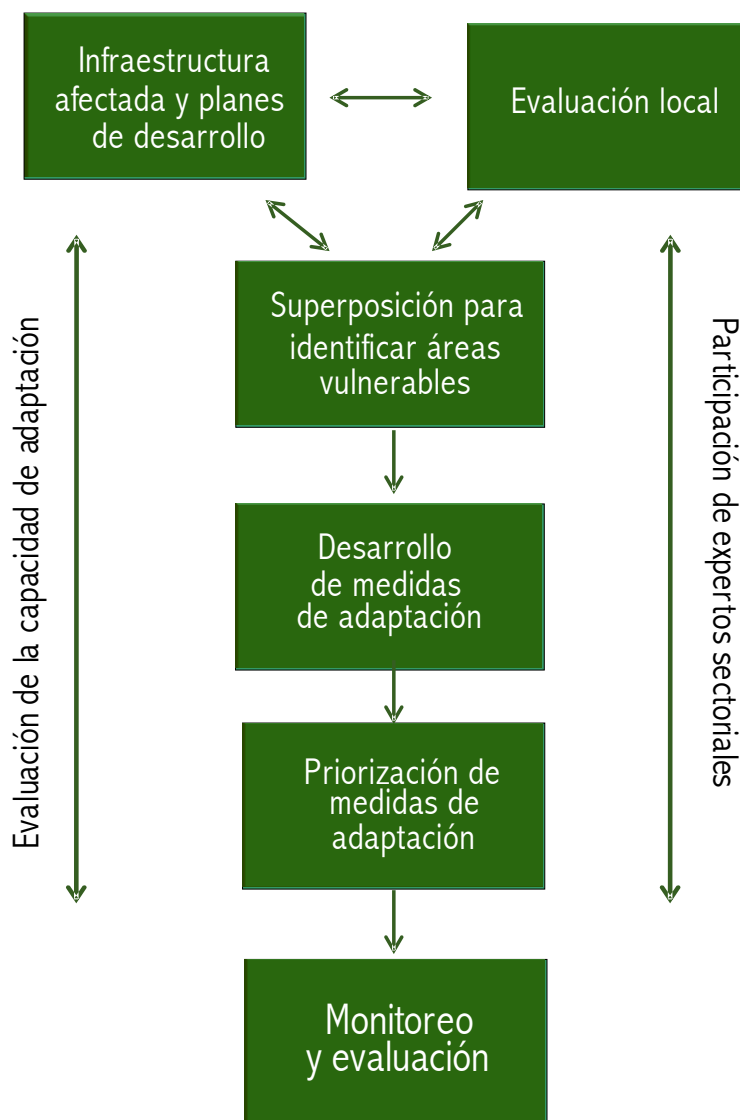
Infraestructura afectada y planes de desarrollo

Evaluación local

Superposición para identificar áreas vulnerables

Desarrollo de medidas de adaptación

Priorización de medidas de adaptación

Monitoreo y evaluación

Evaluación de la capacidad de adaptación

Participación de expertos sectoriales